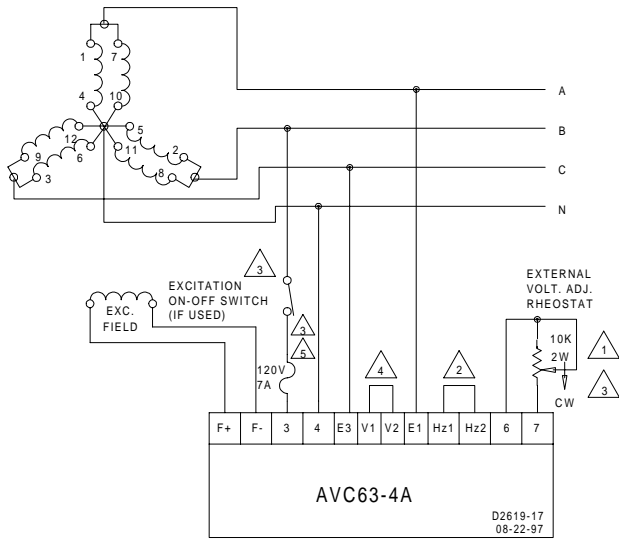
1
7
4
10
12
5
9
6
11
2
3
8

A
B
C
N

3
EXCITATION ON-OFF SWITCH (IF USED)
EXC. FIELD
3
5
120V 7A
4
2
EXTERNAL VOLT. ADJ. RHEOSTAT
10K 2W
1
3
CW

| F+ | F- | 3 | 4 | E3 | V1 | V2 | E1 | Hz1 | Hz2 | 6 | 7 |
|---|---|---|---|---|---|---|---|---|---|---|---|

AVC63-4A

D2619-17
08-22-97